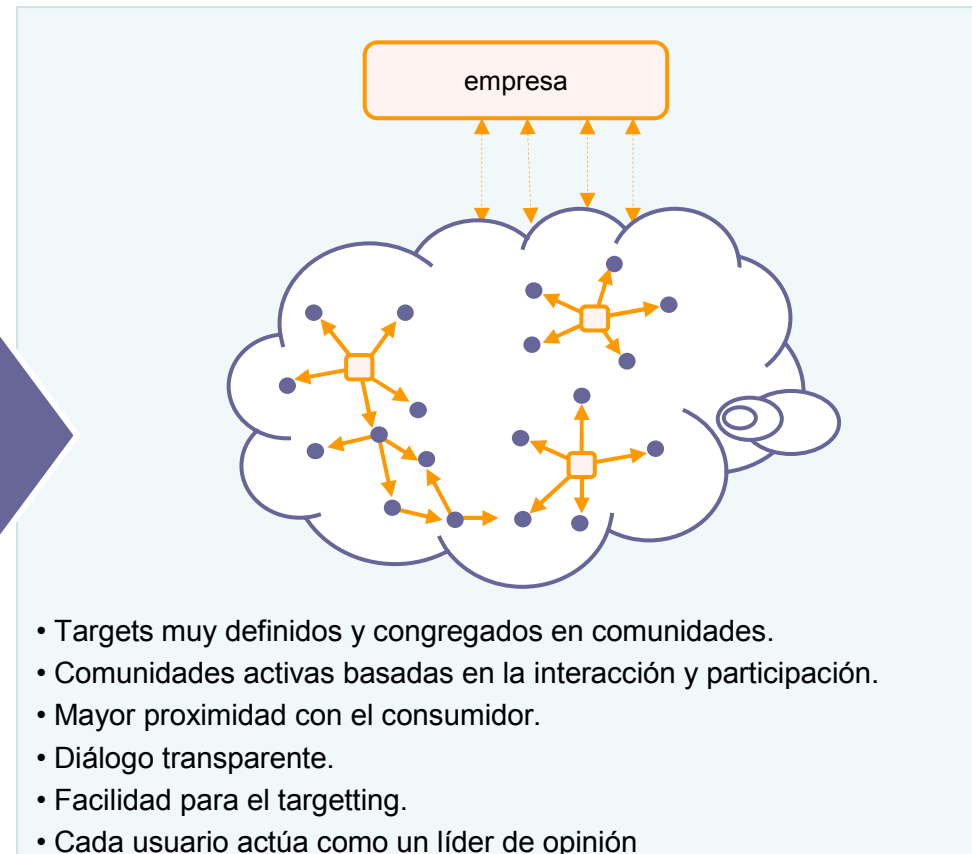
empresa

• Targets muy definidos y congregados en comunidades.
• Comunidades activas basadas en la interacción y participación.
• Mayor proximidad con el consumidor.
• Diálogo transparente.
• Facilidad para el targetting.
• Cada usuario actúa como un líder de opinión